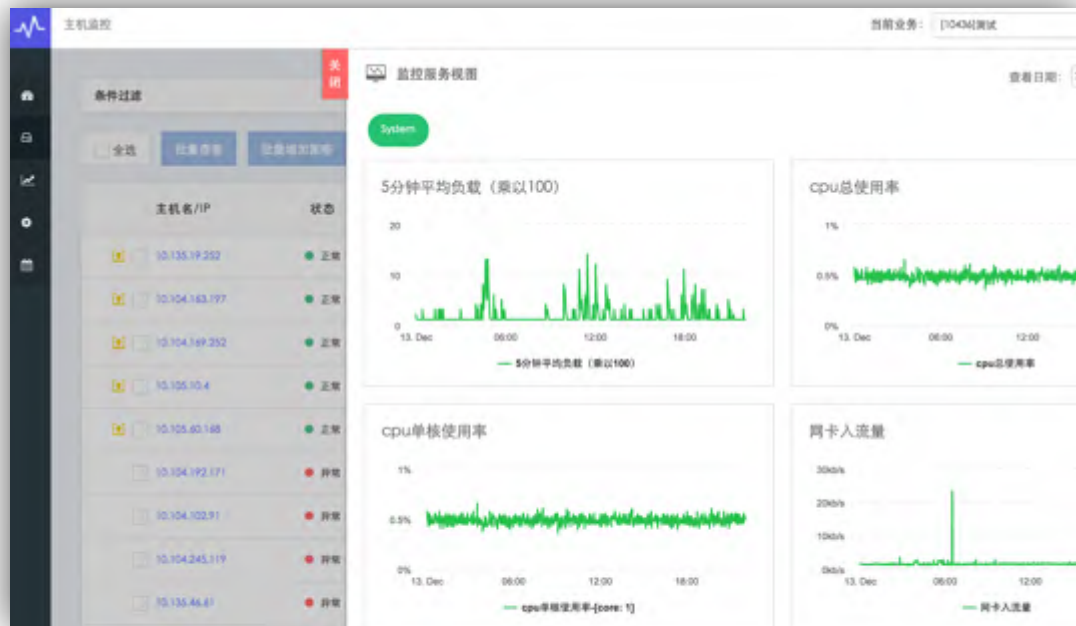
主机监控

当前业务： [10436]测试

条件过滤

全选 批量查看 批量增加策略

| 主机名/IP | 状态 |
|---|---|
| 10.135.19.252 | 正常 |
| 10.104.163.197 | 正常 |
| 10.104.169.252 | 正常 |
| 10.105.10.4 | 正常 |
| 10.105.60.168 | 正常 |
| 10.104.192.171 | 异常 |
| 10.104.102.91 | 异常 |
| 10.104.245.119 | 异常 |
| 10.136.46.61 | 异常 |

关闭

监控服务视图

查看日期：

System

5分钟平均负载（乘以100）

20
10
0
13. Dec 06:00 12:00 18:00

5分钟平均负载（乘以100）

cpu总使用率

1%
0.5%
0%
13. Dec 06:00 12:00

cpu总使用率

cpu单核使用率

1%
0.5%
0%
13. Dec 06:00 12:00 18:00

cpu单核使用率-[core: 1]

网卡入流量

30kb/s
20kb/s
10kb/s
0kb/s
13. Dec 06:00 12:00

网卡入流量